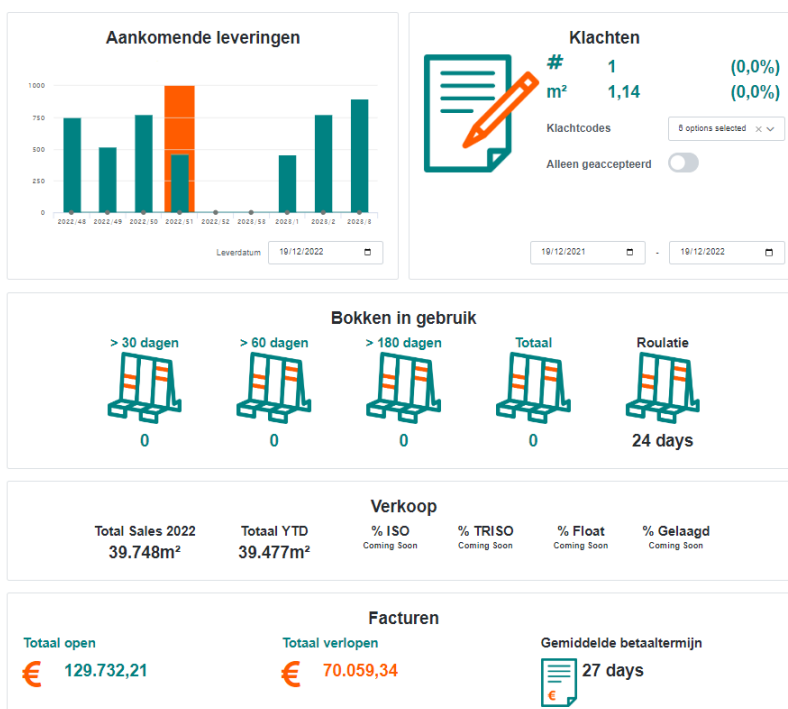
Aankomende leveringen

1000
750
500
250
0

2022/48 2022/49 2022/50 2022/51 2022/52 2022/53 2023/1 2023/2 2023/3

Leverdatum 19/12/2022

Klachten

# 1 (0,0%)
m² 1,14 (0,0%)

Klachtcodes 8 options selected

Alleen geaccepteerd

19/12/2021 - 19/12/2022

Bokken in gebruik

> 30 dagen
0

> 60 dagen
0

> 180 dagen
0

Totaal
0

Roulatie
24 days

Verkoop

Total Sales 2022
39.748m²

Totaal YTD
39.477m²

% ISO
Coming Soon

% TRISO
Coming Soon

% Float
Coming Soon

% Gelaagd
Coming Soon

Facturen

Totaal open
€ 129.732,21

Totaal verlopen
€ 70.059,34

Gemiddelde betaaltermijn
27 days